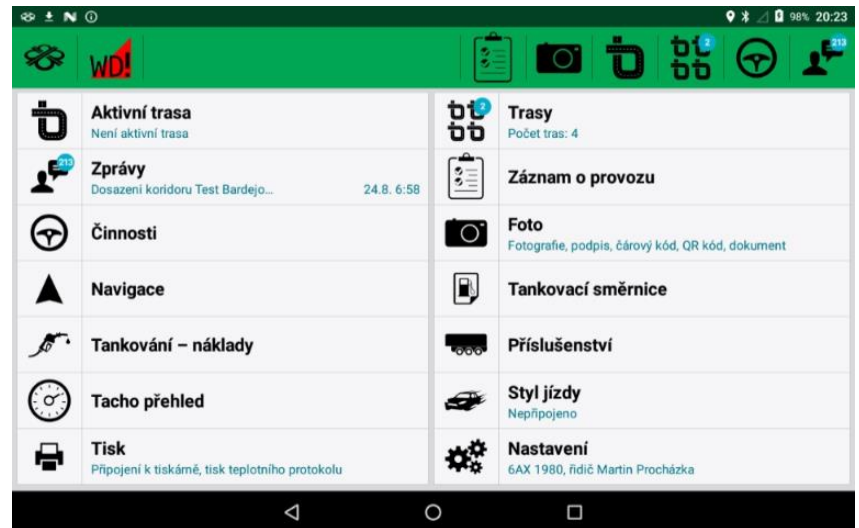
98% 20:23

WD!

2

213

Aktivní trasa
Není aktivní trasa

Zprávy
213
Dosazení koridoru Test Bardejo... 24.8. 6:58

Činnosti

Navigace

Tankování – náklady

Tacho přehled

Tisk
Připojení k tiskárně, tisk teplotního protokolu

Trasy
2
Počet tras: 4

Záznam o provozu

Foto
Fotografie, podpis, čárový kód, QR kód, dokument

Tankovací směrnice

Příslušenství

Styl jízdy
Nepřipojeno

Nastavení
6AX 1980, řidič Martin Procházka